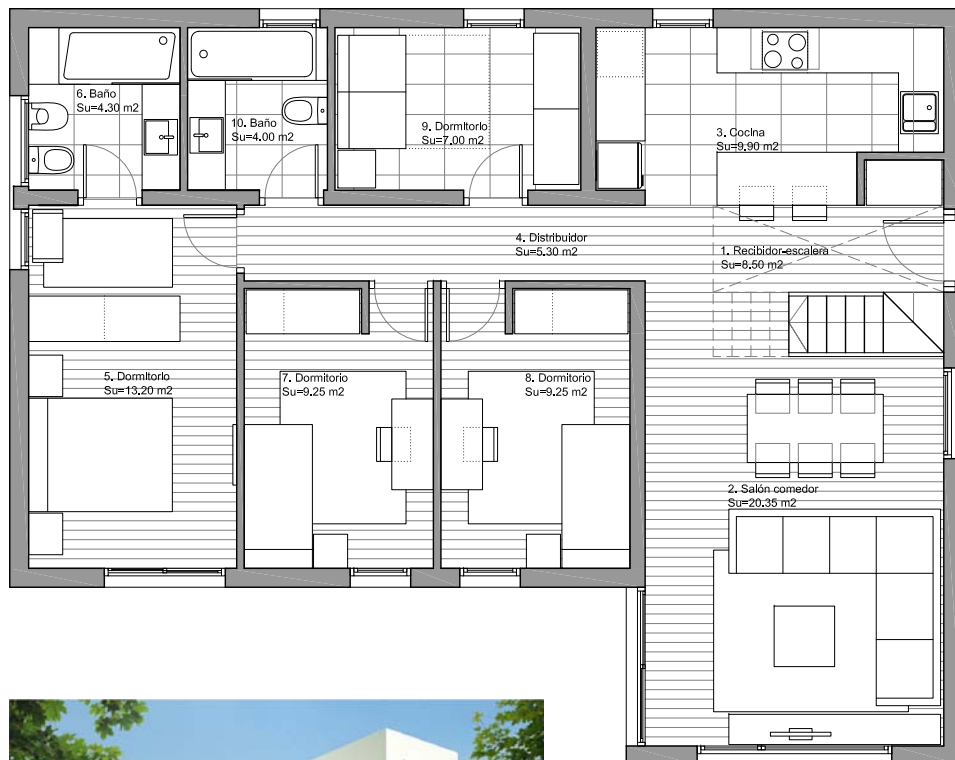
6. Baño
Su=4.30 m2

10. Baño
Su=4.00 m2

9. Dormitorio
Su=7.00 m2

3. Cocina
Su=9.90 m2

4. Distribuidor
Su=5.30 m2

1. Recibidor-escalera
Su=8.50 m2

5. Dormitorio
Su=13.20 m2

7. Dormitorio
Su=9.25 m2

8. Dormitorio
Su=9.25 m2

2. Salón comedor
Su=20.35 m2